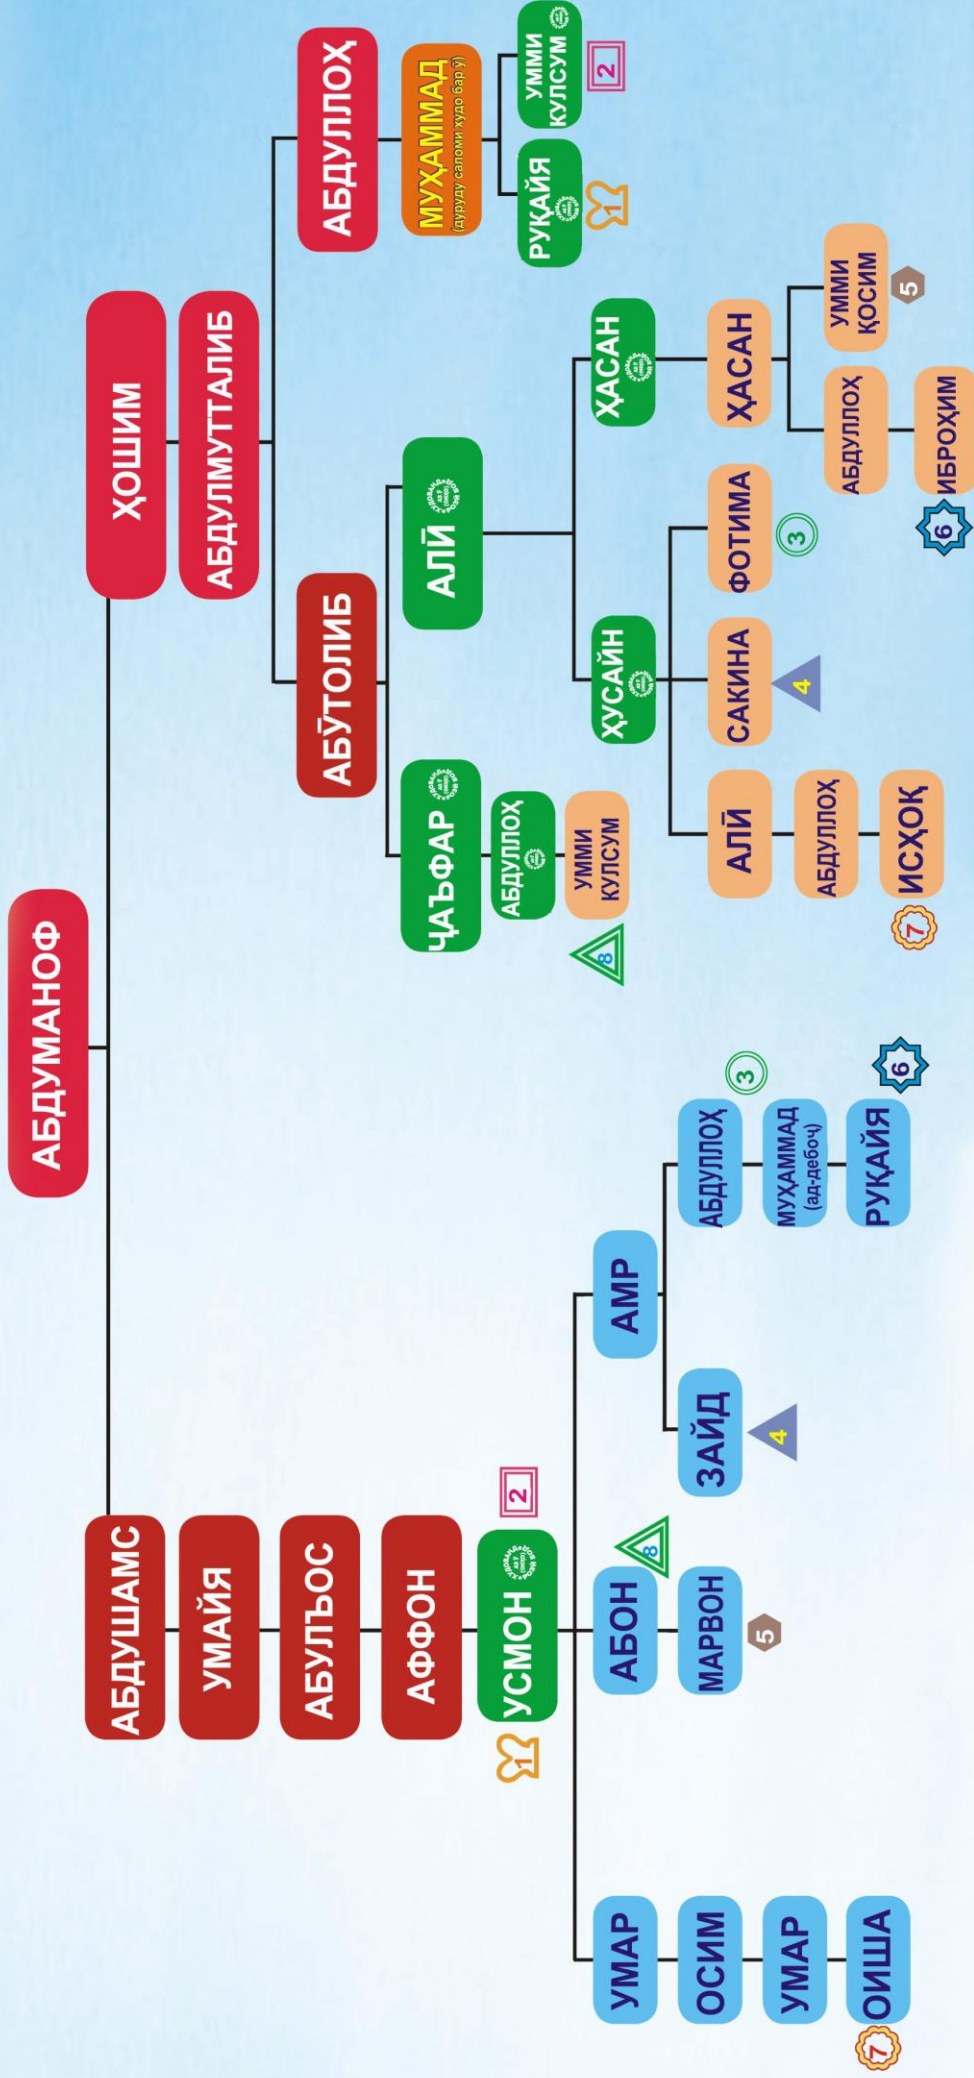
АБДУМАНОФ

ҲОШИМ
АБДУЛМУТТАЛИБ
АБДУЛЛОҲ
МУҲАММАД
(дуруду саломи Худо бар ӯ)
РУҚАЙЯ
1
УММИ КУЛСУМ
2
АБӮТОЛИБ
АЛӢ
ҲАСАН
ҲАСАН
УММИ ҚОСИМ
5
АБДУЛЛОҲ
ИБРОҲИМ
6
ҲУСАЙН
ФОТИМА
3
САКИНА
4
АЛӢ
АБДУЛЛОҲ
ИСҲОҚ
7
ҶАЪФАР
АБДУЛЛОҲ
УММИ КУЛСУМ
8

АБДУШАМС
УМАЙЯ
АБУЛЪОС
АФФОН
УСМОН
1
2
АБОН
8
МАРВОН
5
АМР
ЗАЙД
4
АБДУЛЛОҲ
3
МУҲАММАД
(ад-дебоҷ)
РУҚАЙЯ
6
УМАР
ОСИМ
УМАР
ОИША
7